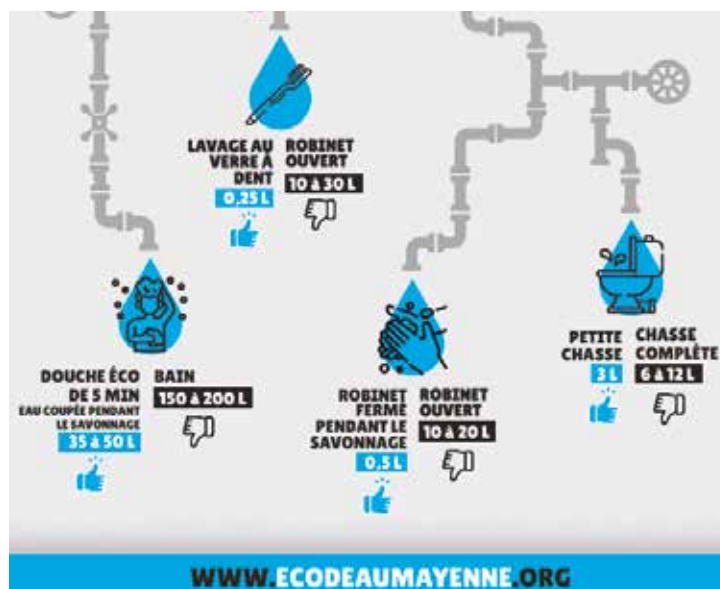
LAVAGE AU VERRE À DENT
0,25 L

ROBINET OUVERT
10 à 30 L

DOUCHE ÉCO DE 5 MIN
EAU COUPÉE PENDANT LE SAVONNAGE
35 à 50 L

BAIN
150 à 200 L

ROBINET FERMÉ PENDANT LE SAVONNAGE
0,5 L

ROBINET OUVERT
10 à 20 L

PETITE CHASSE
3 L

CHASSE COMPLÈTE
6 à 12 L

WWW.ECODEAUMAYENNE.ORG